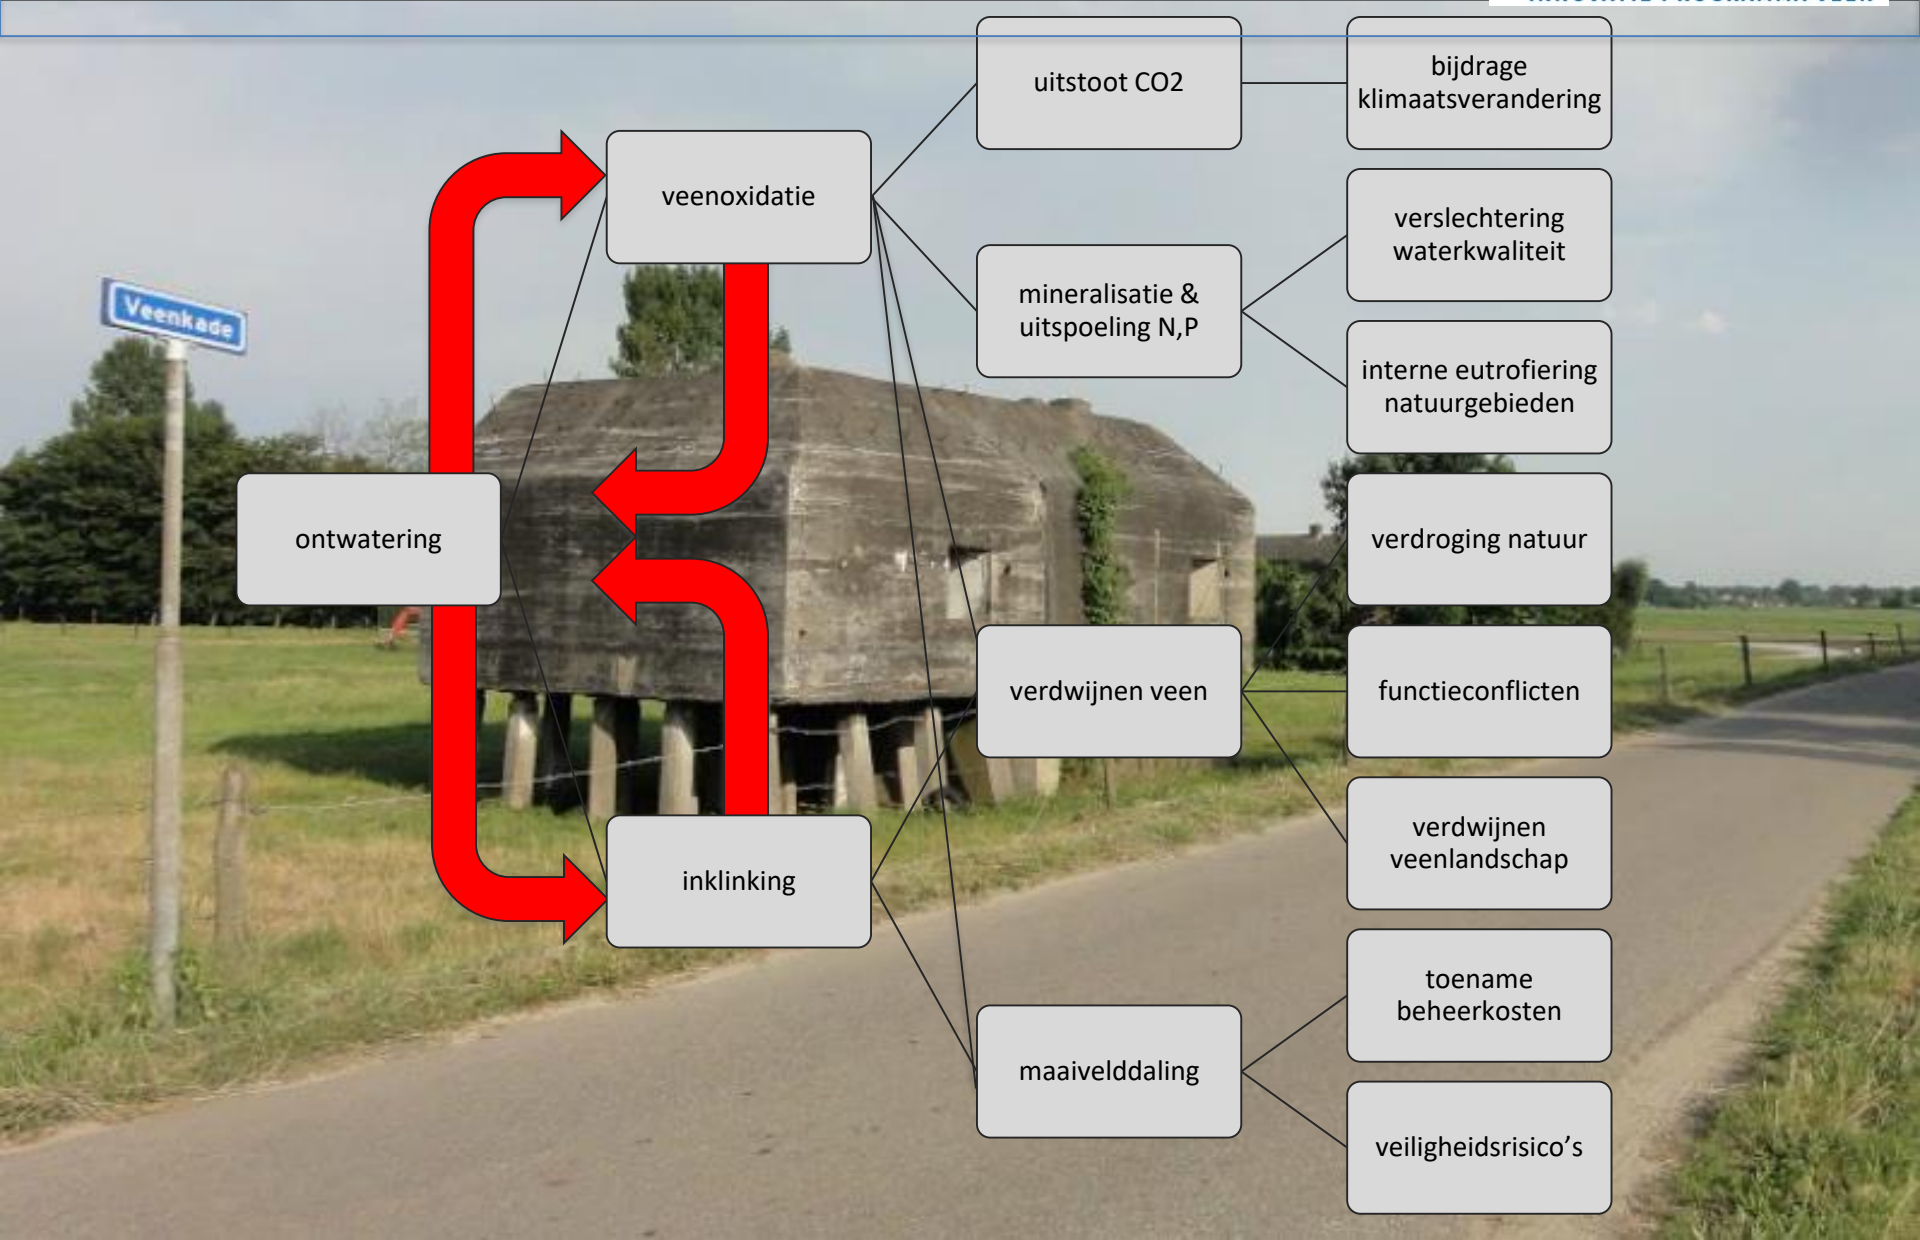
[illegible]

Veenkade

veenoxidatie

ontwatering

inklinking

uitstoot CO2

bijdrage klimaatsverandering

mineralisatie & uitspoeling N,P

verslechtering waterkwaliteit

interne eutrofiering natuurgebieden

verdroging natuur

verdwijnen veen

functieconflicten

verdwijnen veenlandschap

maaivelddaling

toename beheerkosten

veiligheidsrisico's